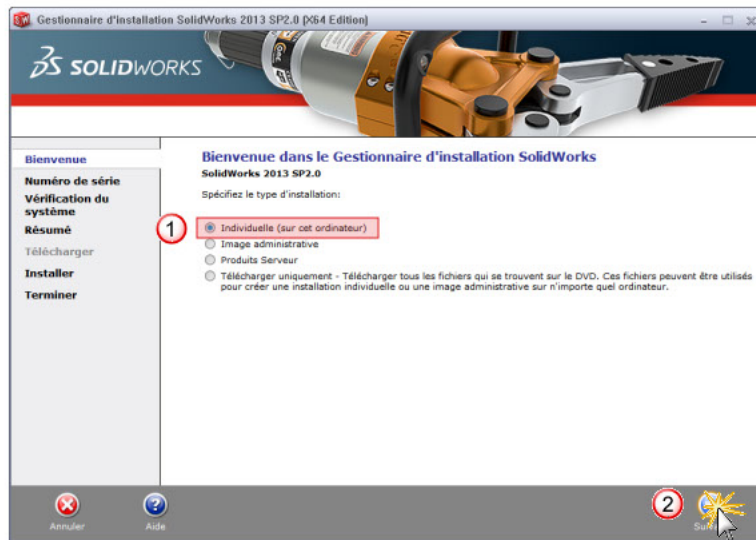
Gestionnaire d'installation SolidWorks 2013 SP2.0 (X64 Edition)

SOLIDWORKS

Bienvenue
Numéro de série
Vérification du système
Résumé
Télécharger
Installer
Terminer

Bienvenue dans le Gestionnaire d'installation SolidWorks
SolidWorks 2013 SP2.0

Spécifiez le type d'installation:

1
Individuelle (sur cet ordinateur)
Image administrative
Produits Serveur
Télécharger uniquement - Télécharger tous les fichiers qui se trouvent sur le DVD. Ces fichiers peuvent être utilisés pour créer une installation individuelle ou une image administrative sur n'importe quel ordinateur.

Annuler
Aide
2
Su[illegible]